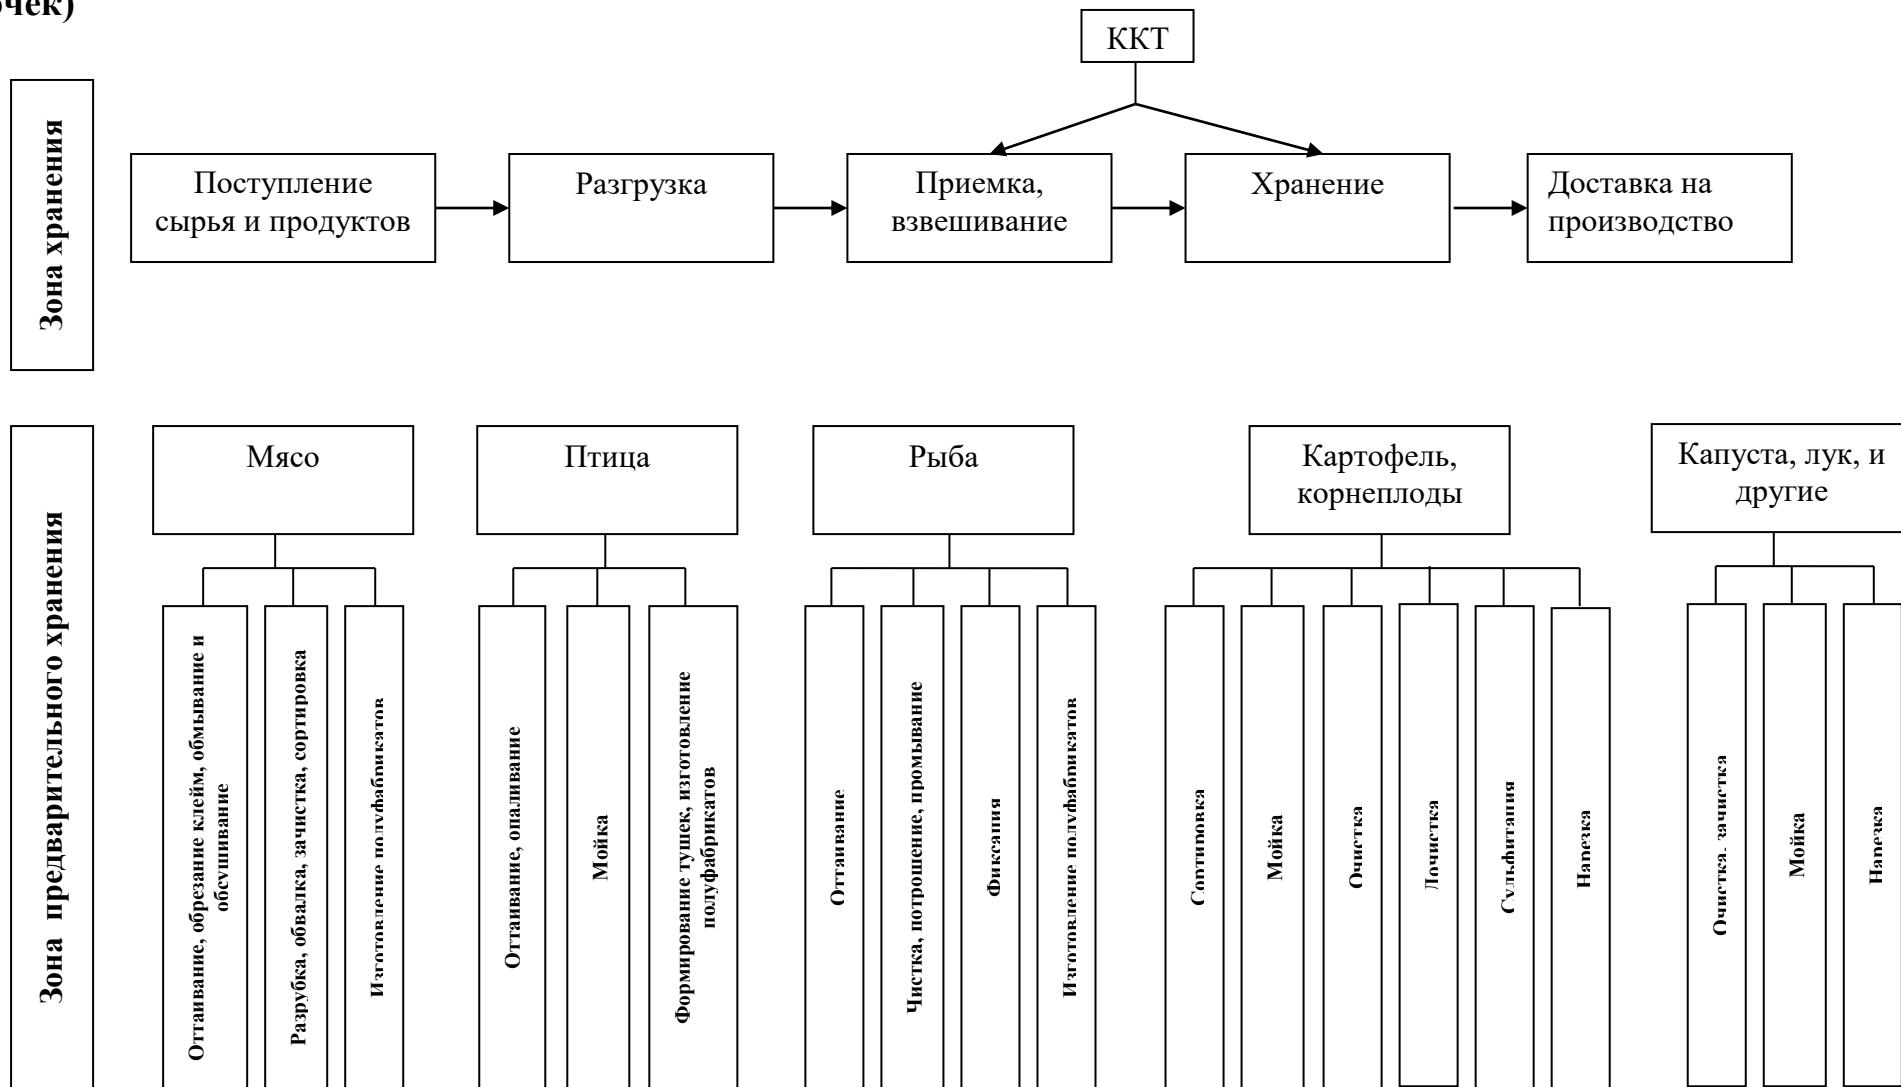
очек)

ККТ

Зона хранения

Поступление сырья и продуктов

Разгрузка

Приемка, взвешивание

Хранение

Доставка на производство

Зона предварительного хранения

Мясо

Оттаивание, обрезание клейм, обмывание и обсушивание

Разрубка, обвалка, зачистка, сортировка

Изготовление полуфабрикатов

Птица

Оттаивание, опаливание

Мойка

Формирование тушек, изготовление полуфабрикатов

Рыба

Оттаивание

Чистка, потрошение, промывание

Фиксация

Изготовление полуфабрикатов

Картофель, корнеплоды

Сортировка

Мойка

Очистка

Доочистка

Сульфитация

Нарезка

Капуста, лук, и другие

Очистка, зачистка

Мойка

Нарезка